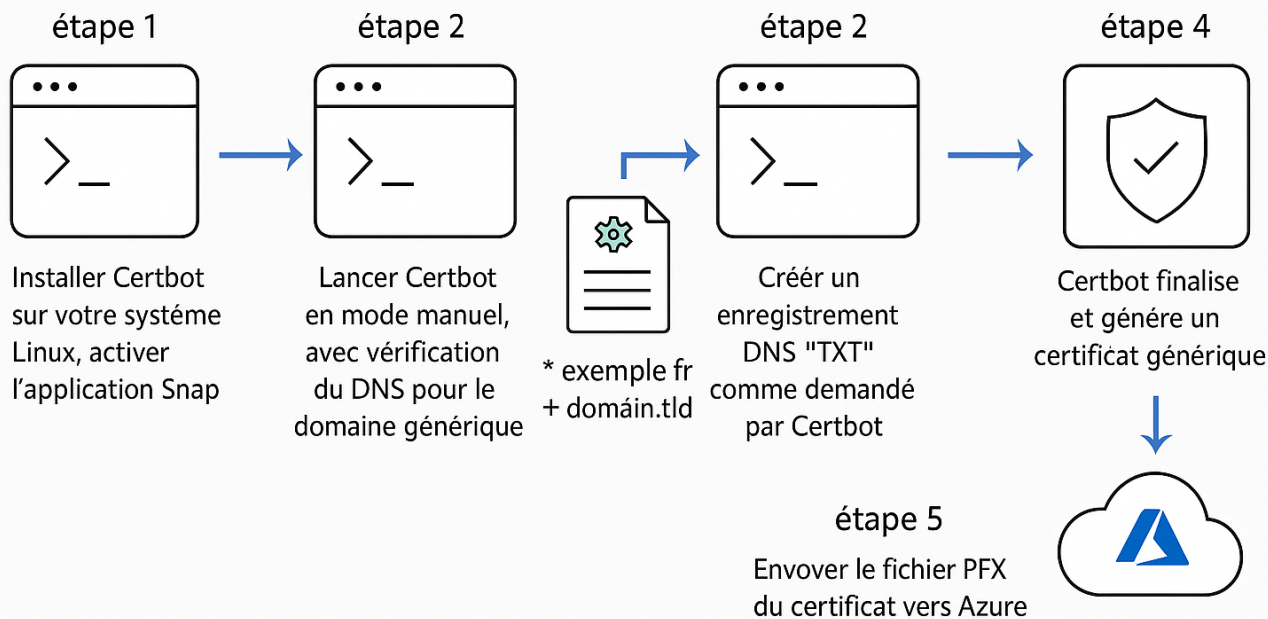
étape 1

Installer Certbot sur votre systéme Linux, activer l'application Snap

étape 2

Lancer Certbot en mode manuel, avec vérification du DNS pour le domaine générique

* exemple fr + domáin.tld

étape 2

Créér un enregistrement DNS "TXT" comme demandé par Certbot

étape 4

Certbot finalise et génére un certificat générique

étape 5

Envover le fichier PFX du certificat vers Azure